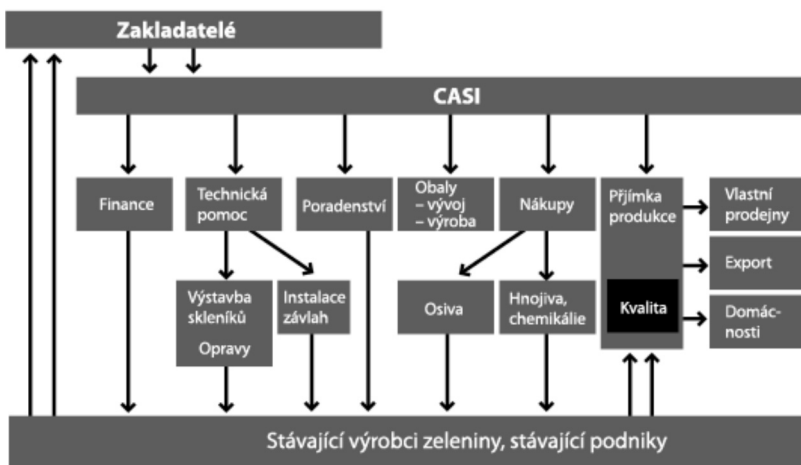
Zakladatelé

CASI

Finance

Technická pomoc

Poradenství

Obaly – vývoj – výroba

Nákupy

Příjímka produkce

Vlastní prodejny

Výstavba skleníků

Opravy

Instalace závlah

Osiva

Hnojiva, chemikálie

Kvalita

Export

Domácnosti

Stávající výrobci zeleniny, stávající podniky